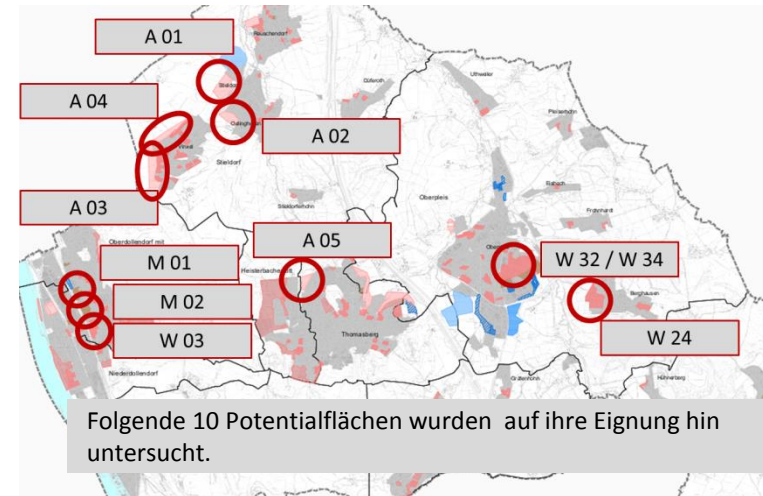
A 01

A 04

A 02

A 03

A 05

M 01

M 02

W 03

W 32 / W 34

W 24

Rauschendorf

Stieldorf

Oberpleis

Thomasberg

Heisterbacherrott

Oberdollendorf

Niederdollendorf

Berghausen

Folgende 10 Potentialflächen wurden auf ihre Eignung hin untersucht.